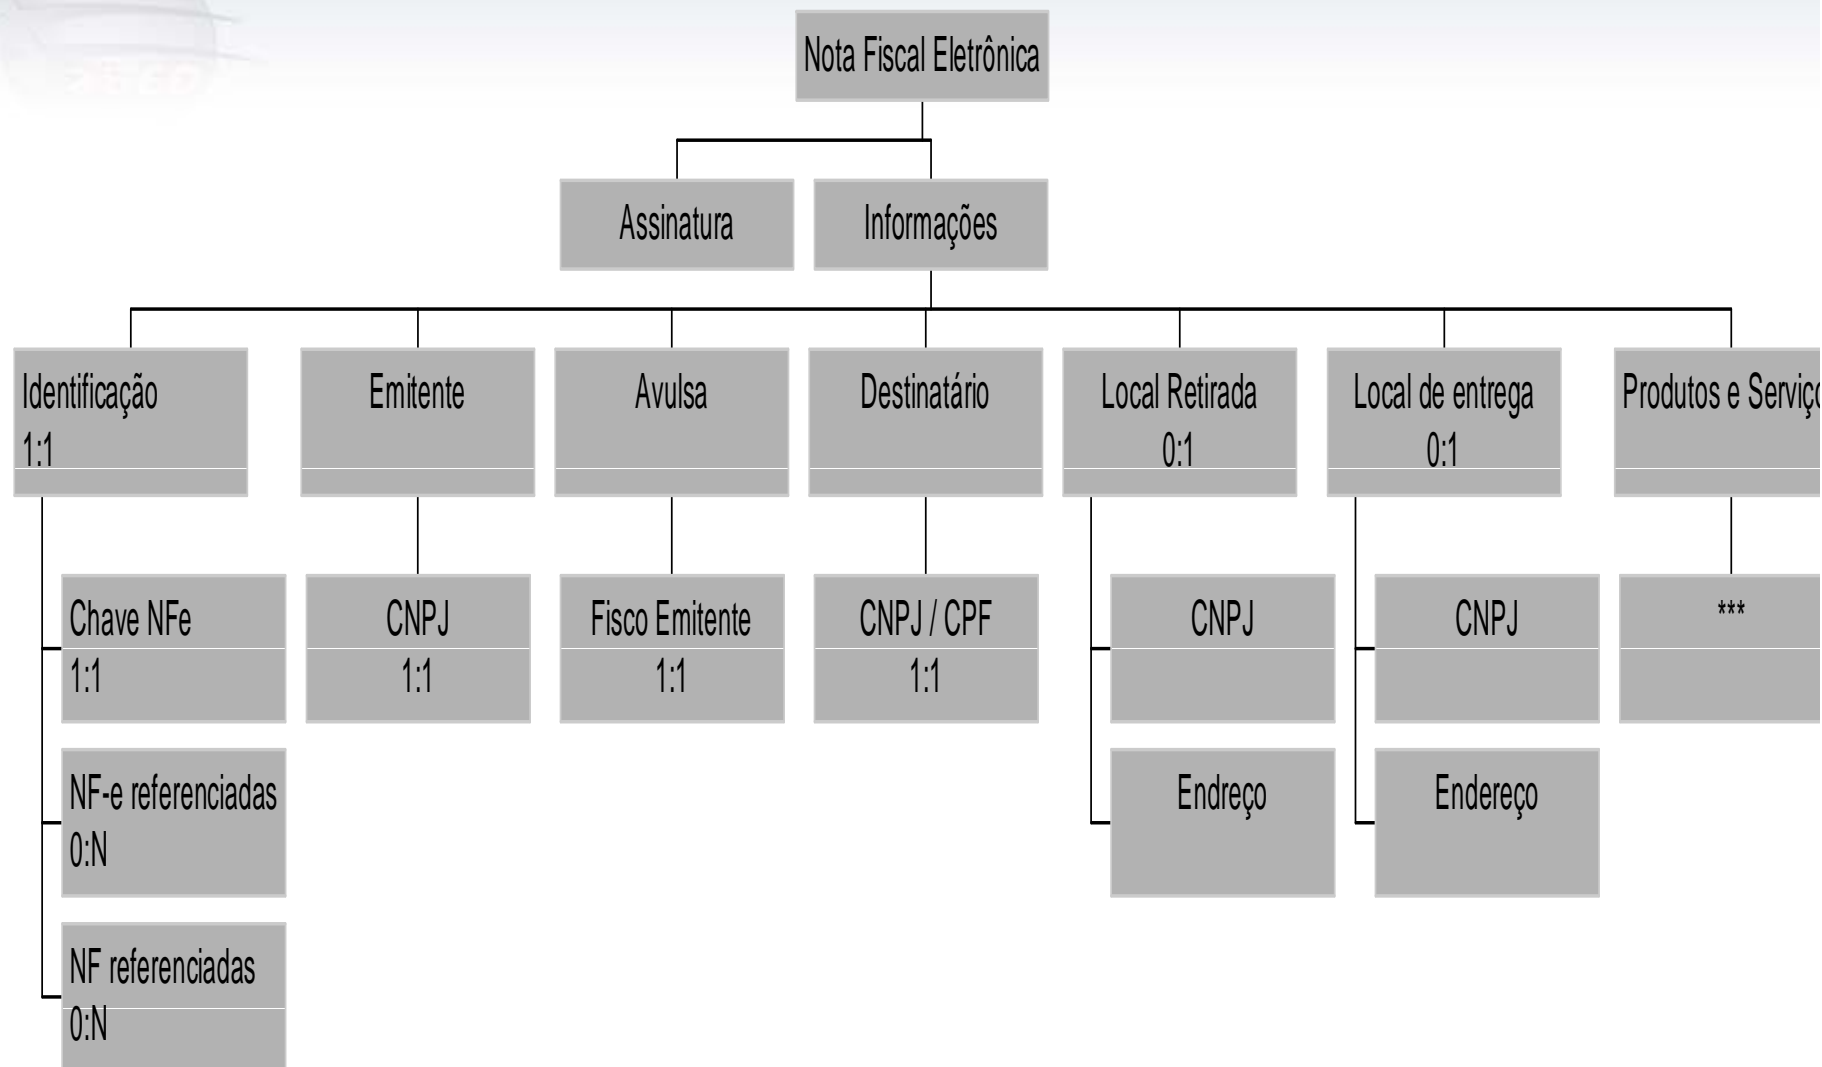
Nota Fiscal Eletrônica

Assinatura

Informações

Identificação
1:1

Emitente

Avulsa

Destinatário

Local Retirada
0:1

Local de entrega
0:1

Produtos e Serviç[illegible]

Chave NFe
1:1

NF-e referenciadas
0:N

NF referenciadas
0:N

CNPJ
1:1

Fisco Emitente
1:1

CNPJ / CPF
1:1

CNPJ

Endreço

CNPJ

Endereço

***